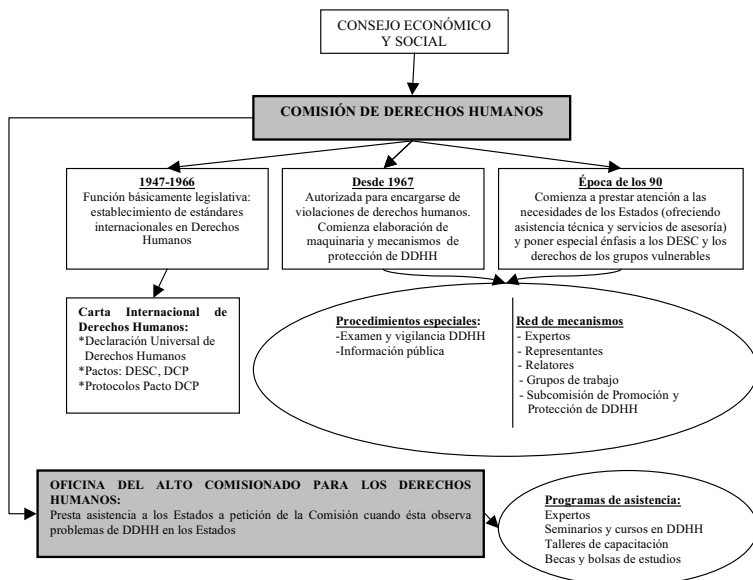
CONSEJO ECONÓMICO Y SOCIAL

COMISIÓN DE DERECHOS HUMANOS

1947-1966
Función básicamente legislativa: establecimiento de estándares internacionales en Derechos Humanos

Desde 1967
Autorizada para encargarse de violaciones de derechos humanos. Comienza elaboración de maquinaria y mecanismos de protección de DDHH

Época de los 90
Comienza a prestar atención a las necesidades de los Estados (ofreciendo asistencia técnica y servicios de asesoría) y poner especial énfasis a los DESC y los derechos de los grupos vulnerables

Carta Internacional de Derechos Humanos:
*Declaración Universal de Derechos Humanos
*Pactos: DESC, DCP
*Protocolos Pacto DCP

Procedimientos especiales:
-Examen y vigilancia DDHH
-Información pública

Red de mecanismos
- Expertos
- Representantes
- Relatores
- Grupos de trabajo
- Subcomisión de Promoción y Protección de DDHH

OFICINA DEL ALTO COMISIONADO PARA LOS DERECHOS HUMANOS:
Presta asistencia a los Estados a petición de la Comisión cuando ésta observa problemas de DDHH en los Estados

Programas de asistencia:
Expertos
Seminarios y cursos en DDHH
Talleres de capacitación
Becas y bolsas de estudios